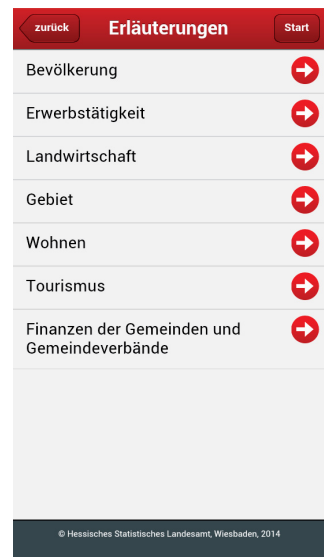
zurück
Erläuterungen
Start

Bevölkerung

Erwerbstätigkeit

Landwirtschaft

Gebiet

Wohnen

Tourismus

Finanzen der Gemeinden und Gemeindeverbände

© Hessisches Statistisches Landesamt, Wiesbaden, 2014